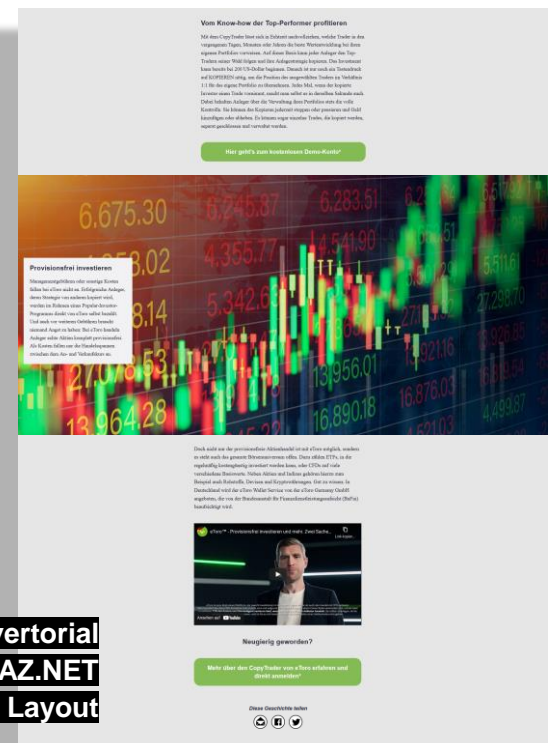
Vom Know-how der Top-Performer profitieren

Mit dem CopyTrader lässt sich in Echtzeit nachvollziehen, welche Trader in den vergangenen Tagen, Monaten oder Jahren die beste Wertentwicklung bei ihren eigenen Portfolios verzeichnen. Auf dieser Basis kann jeder Anleger den Top-Tradern seiner Wahl folgen und ihre Anlagestrategie kopieren. Der Investment kann bereits bei 200 US-Dollar beginnen. Danach ist nur noch ein Tastendruck auf KOPIEREN nötig, um die Position der ausgewählten Traders im Verhältnis 1:1 für das eigene Portfolio zu übernehmen. Jedes Mal, wenn der kopierte Investor einen Trade vornimmt, macht man selbst es in derselben Sekunde nach. Dabei behalten Anleger über die Verwaltung ihres Portfolios stets die volle Kontrolle. Sie können den Kopierer jederzeit stoppen oder pausieren und Geld hinzufügen oder abheben. Es können sogar einzelne Trades, die kopiert werden, separat geschlossen und verwaltet werden.

Hier geht's zum kostenlosen Demo-Konto*

6.675.30
8.02
8.14
4.355.77
5.342.6
6.283.51
3.956.01
16.890.18
16.876.03
13.964.28

Provisionsfrei investieren

Managementgebühren oder sonstige Kosten fallen bei eToro nicht an. Erfolgreiche Anleger, deren Strategie von anderen kopiert wird, werden im Rahmen eines Popular-Investor-Programms direkt von eToro selbst bezahlt. Und auch vor weiteren Gebühren braucht niemand Angst zu haben: Bei eToro handeln Anleger reale Aktien komplett provisionsfrei. Als Kosten fallen nur die Handelsspannen zwischen dem An- und Verkaufskurs an.

Doch nicht nur der provisionsfreie Aktienhandel ist mit eToro möglich, sondern es steht auch das gesamte Börsenuniversum offen. Dazu zählen ETFs, in die regelmäßig kostengünstig investiert werden kann, oder CFDs auf viele verschiedene Basiswerte. Neben Aktien und Indizes gehören hierzu zum Beispiel auch Rohstoffe, Devisen und Kryptowährungen. Gut zu wissen: In Deutschland wird der eToro Wallet-Service von der eToro Germany GmbH angeboten, die von der Bundesanstalt für Finanzdienstleistungsaufsicht (BaFin) beaufsichtigt wird.

eToro™ - Provisionsfrei investieren und mehr. Zwei Sache...
Link kopier...
Ansehen auf YouTube

Neugierig geworden?

Mehr über den CopyTrader von eToro erfahren und direkt anmelden*

Diese Geschichte teilen

vertorial
AZ.NET
Layout